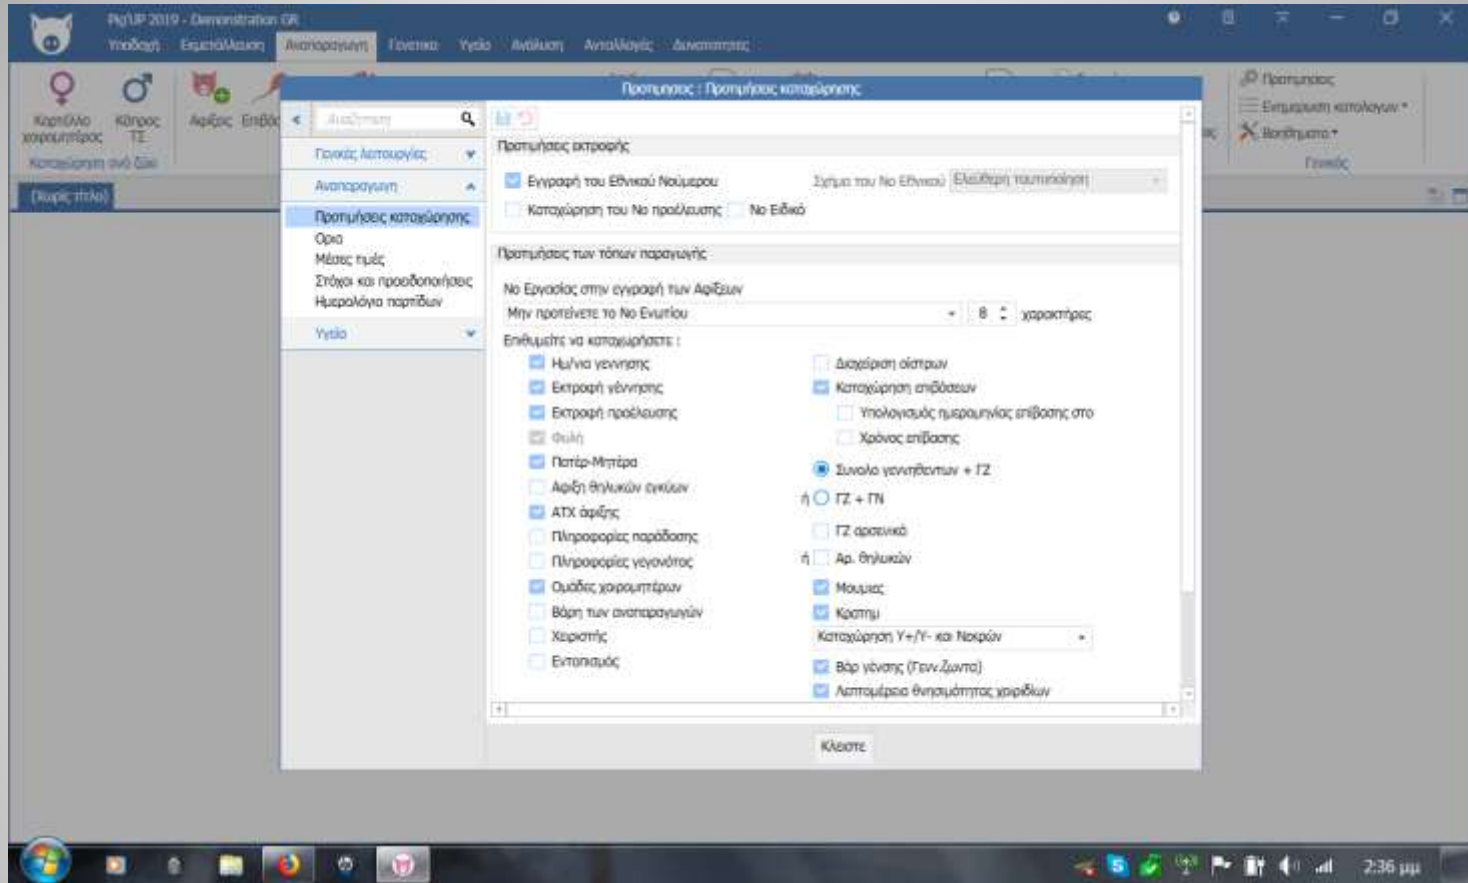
PigUP 2019 - Demonstration GR

Υποδομή Εκμετάλλευση Αναπαραγωγή Γενετικά Υγεία Ανάλυση Αντιλήψεις Δυνατότητες

Καρτέλλα χοιρομητέρας Κάπρος ΤΣ Αφίξεις Επιβάσ

Καταχώρηση ανά ζώο

Προτιμήσεις Εμπλουτισμένη καταλόγων Βοηθήματα Γενικός

(Χωρίς τίτλο)

Προτιμήσεις : Προτιμήσεις καταχώρησης

Αναζήτηση

Γενικές λειτουργίες
Αναπαραγωγή
Προτιμήσεις καταχώρησης
Όρια
Μέσες τιμές
Στόχοι και προειδοποιήσεις
Ημερολόγια παρτίδων
Υγεία

Προτιμήσεις εκτροφής

Εγγραφή του Εθνικού Νούμερου
Σχήμα του Νο Εθνικού Ελεύθερη ταυτοποίηση
Καταχώρηση του Νο προέλευσης
Νο Ειδικό

Προτιμήσεις των τόπων παραγωγής

Νο Εργασίας στην εγγραφή των Αφίξεων
Μην προτείνετε το Νο Ενωτίου
8 χαρακτήρες

Επιθυμείτε να καταχωρήσετε :

Ημ/νία γέννησης
Εκτροφή γέννησης
Εκτροφή προέλευσης
Φυλή
Πατέρ-Μητέρα
Αφίξη θηλυκών εκτός
ΑΤΧ άφιξης
Πληροφορίες παράδοσης
Πληροφορίες γεγονότος
Ομάδες χοιρομητέρων
Βάρη των αναπαραγωγών
Χειριστής
Εντοπισμός

Διαχείριση οίστρων
Καταχώρηση επιβάσεων
Υπολογισμός ημερομηνίας επίβασης στο
Χρόνος επίβασης
Σύνολο γεννηθέντων + ΓΖ
ή ΓΖ + ΓΝ
ΓΖ αρσενικά
ή Αρ. θηλυκών
Μούμιες
Κραπη
Καταχώρηση Υ+/Υ- και Νεκρών
Βάρ γένεσης (Γενν.Ζωντα)
Λεπτομέρεια θνησιμότητας χοιριδίων

Κλείστε

2:36 μμ